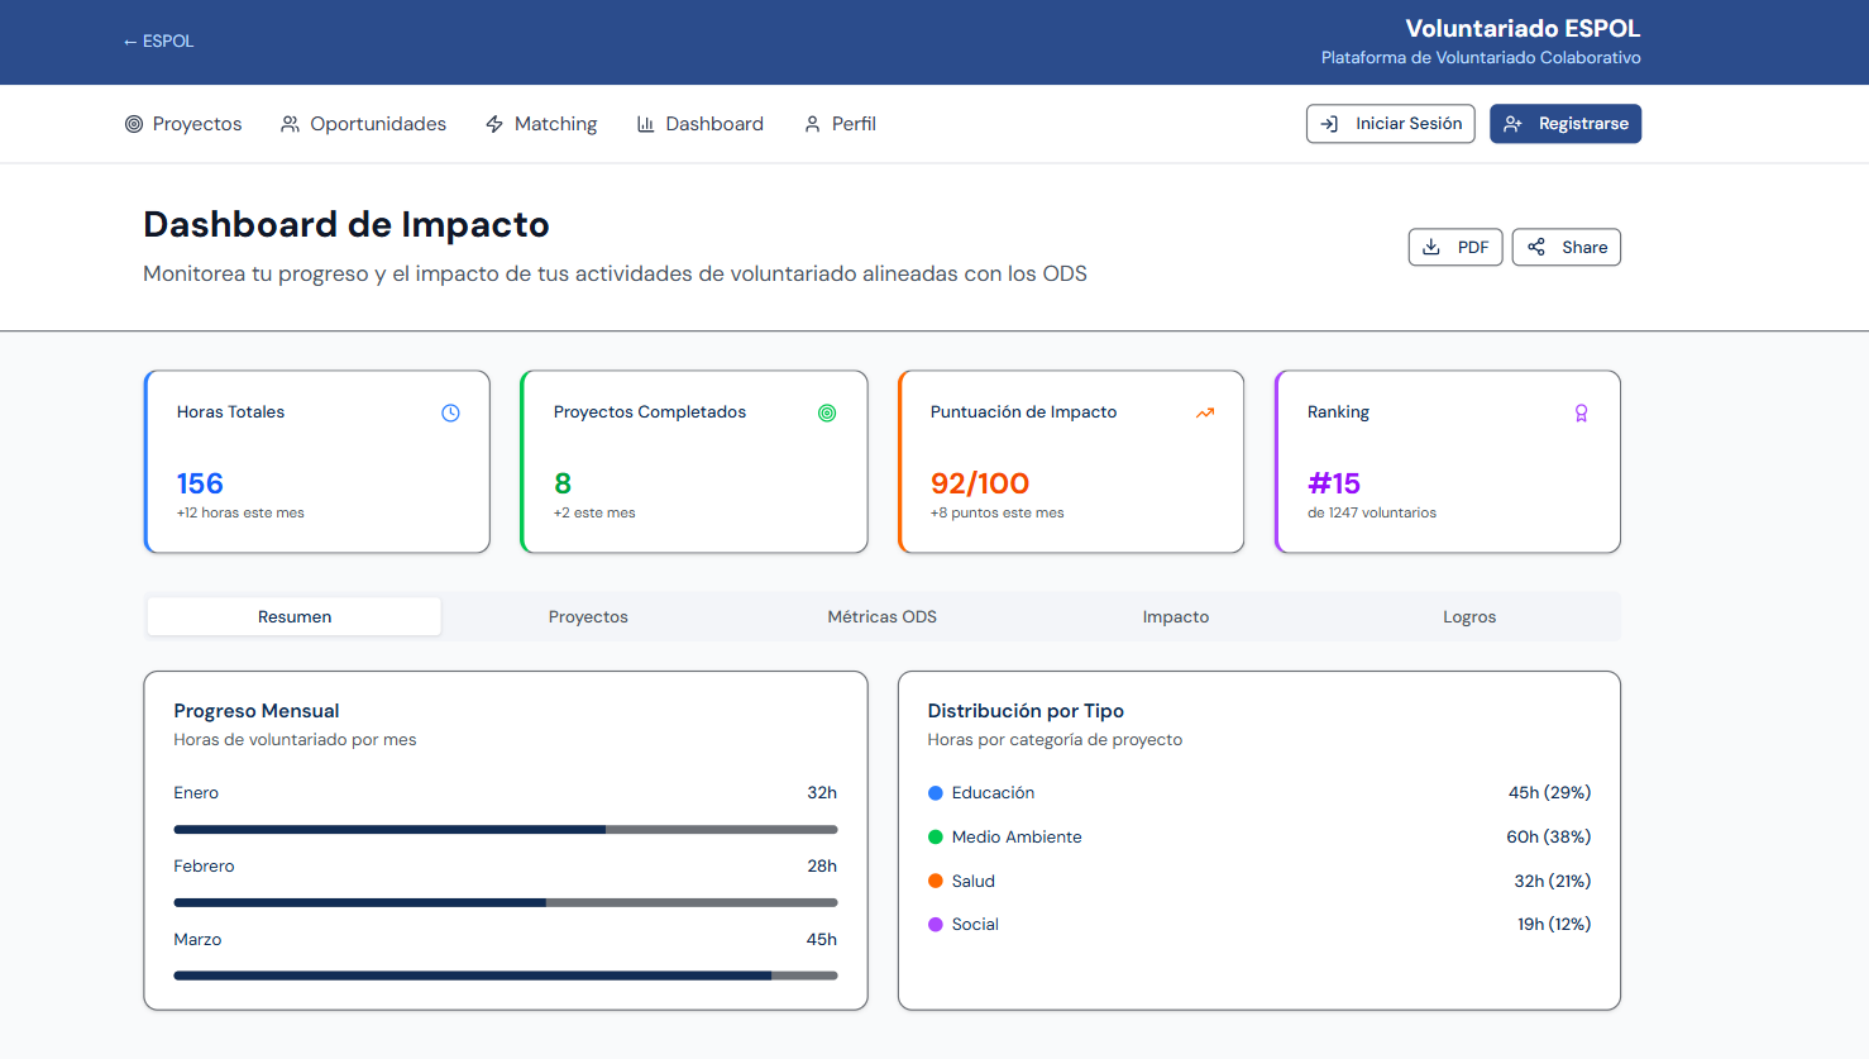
← ESPOL

Voluntariado ESPOL
Plataforma de Voluntariado Colaborativo

Proyectos Oportunidades Matching Dashboard Perfil

Iniciar Sesión Registrarse

Dashboard de Impacto

Monitorea tu progreso y el impacto de tus actividades de voluntariado alineadas con los ODS

PDF Share

Horas Totales
156
+12 horas este mes

Proyectos Completados
8
+2 este mes

Puntuación de Impacto
92/100
+8 puntos este mes

Ranking
#15
de 1247 voluntarios

Resumen Proyectos Métricas ODS Impacto Logros

Progreso Mensual
Horas de voluntariado por mes

Enero 32h

Febrero 28h

Marzo 45h

Distribución por Tipo
Horas por categoría de proyecto

Educación 45h (29%)

Medio Ambiente 60h (38%)

Salud 32h (21%)

Social 19h (12%)